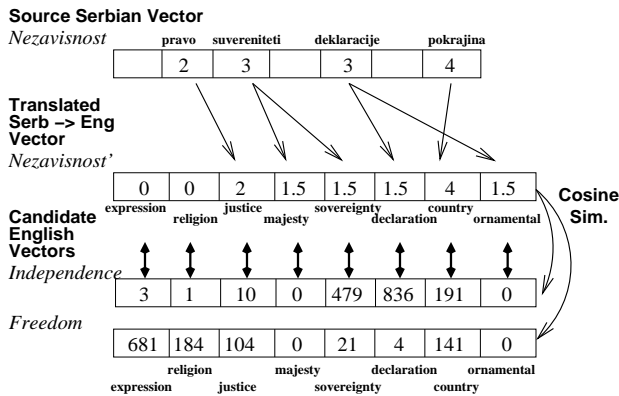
Source Serbian Vector

*Nezavisnost*

pravo suvereniteti deklaracije pokrajina

| | 2 | 3 | | 3 | | 4 |
|---|---|---|---|---|---|---|

Translated Serb –> Eng Vector

*Nezavisnost'*

| 0 | 0 | 2 | 1.5 | 1.5 | 1.5 | 4 | 1.5 |
|---|---|---|---|---|---|---|---|

expression religion justice majesty sovereignty declaration country ornamental

Cosine Sim.

Candidate English Vectors

*Independence*

| 3 | 1 | 10 | 0 | 479 | 836 | 191 | 0 |
|---|---|---|---|---|---|---|---|

*Freedom*

| 681 | 184 | 104 | 0 | 21 | 4 | 141 | 0 |
|---|---|---|---|---|---|---|---|

expression religion justice majesty sovereignty declaration country ornamental